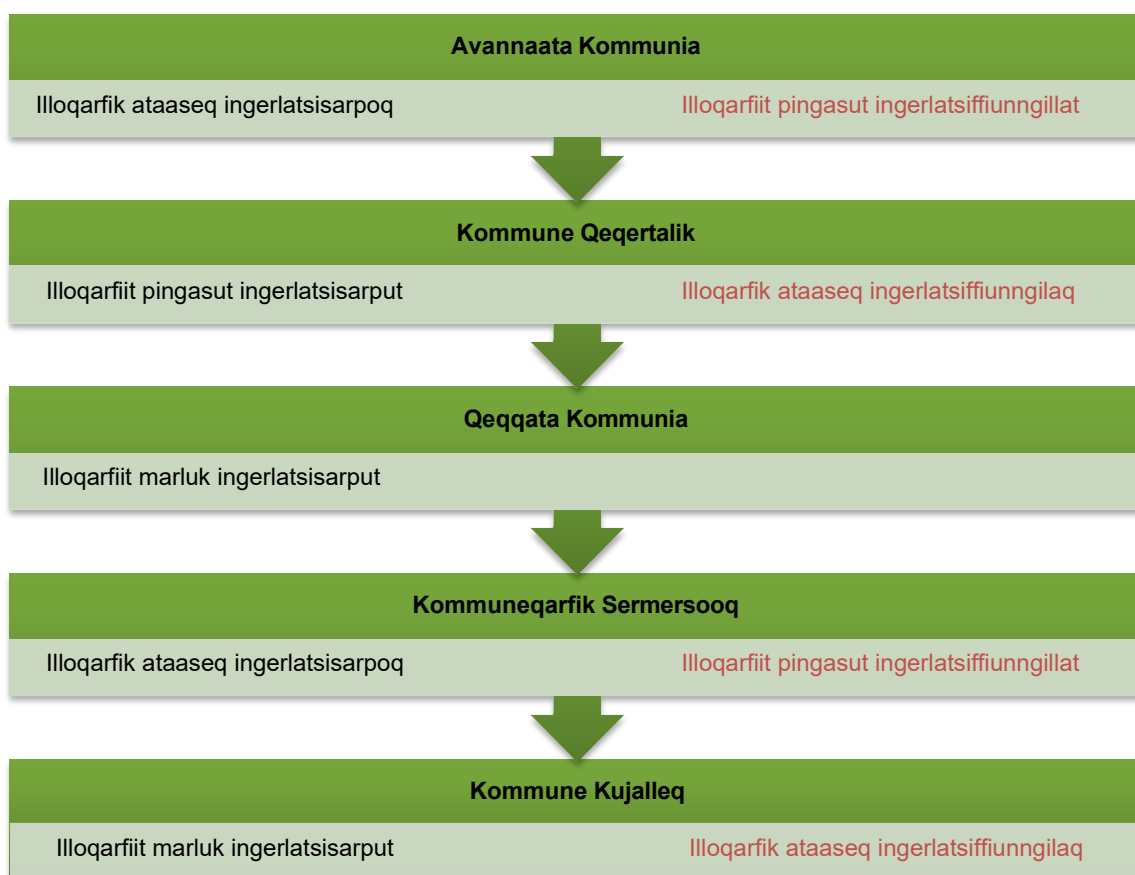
Avannaata Kommunia

Illoqarfik ataaseq ingerlatsisarpoq

Illoqarfiit pingasut ingerlatsiffiunngillat

Kommune Qeqertalik

Illoqarfiit pingasut ingerlatsisarput

Illoqarfik ataaseq ingerlatsiffiunngilaq

Qeqqata Kommunia

Illoqarfiit marluk ingerlatsisarput

Kommuneqarfik Sermersooq

Illoqarfik ataaseq ingerlatsisarpoq

Illoqarfiit pingasut ingerlatsiffiunngillat

Kommune Kujalleq

Illoqarfiit marluk ingerlatsisarput

Illoqarfik ataaseq ingerlatsiffiunngilaq